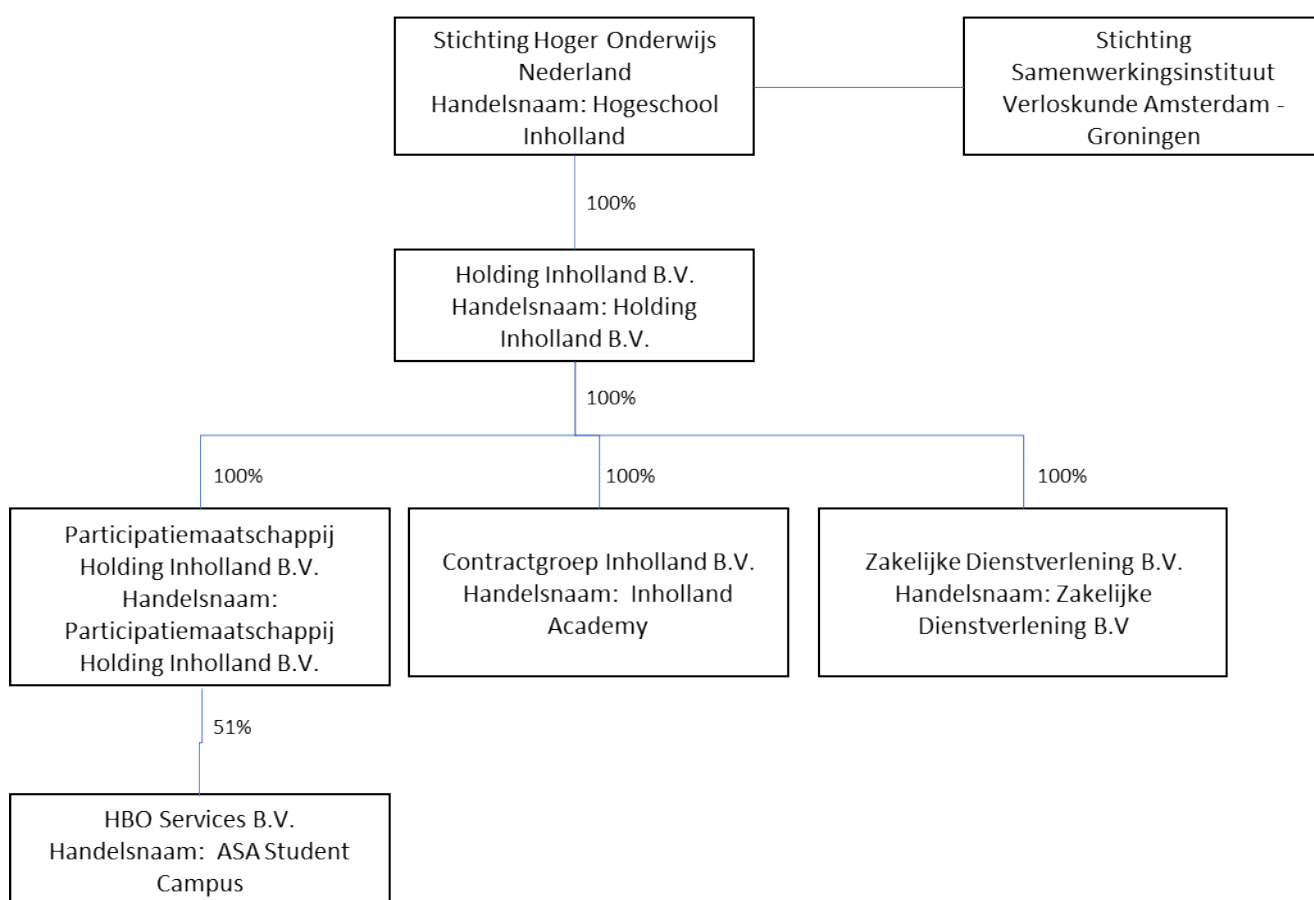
Stichting Hoger Onderwijs Nederland
Handelsnaam: Hogeschool Inholland

Stichting Samenwerkingsinstituut Verloskunde Amsterdam - Groningen

100%

Holding Inholland B.V.
Handelsnaam: Holding Inholland B.V.

100%

100%

100%

100%

Participatiemaatschappij Holding Inholland B.V.
Handelsnaam: Participatiemaatschappij Holding Inholland B.V.

Contractgroep Inholland B.V.
Handelsnaam: Inholland Academy

Zakelijke Dienstverlening B.V.
Handelsnaam: Zakelijke Dienstverlening B.V

51%

HBO Services B.V.
Handelsnaam: ASA Student Campus